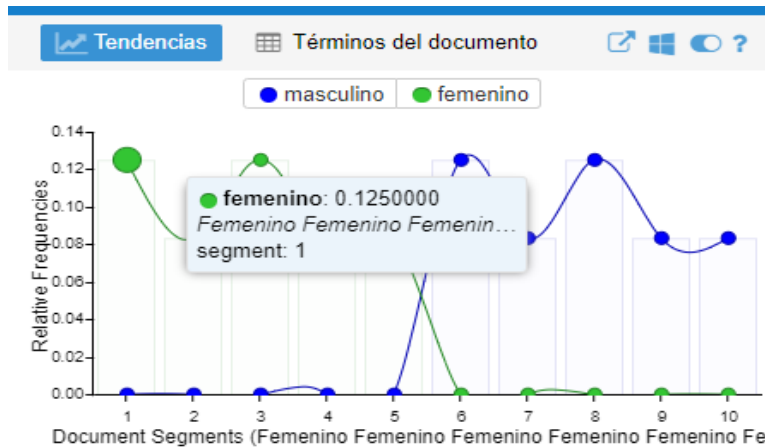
Tendencias

Términos del documento

?

masculino
femenino

0.14
0.12
0.10
0.08
0.06
0.04
0.02
0.00

Relative Frequencies

femenino: 0.1250000
Femenino Femenino Femenin…
segment: 1

1 2 3 4 5 6 7 8 9 10

Document Segments (Femenino Femenino Femenino Femenino Femenino Fe